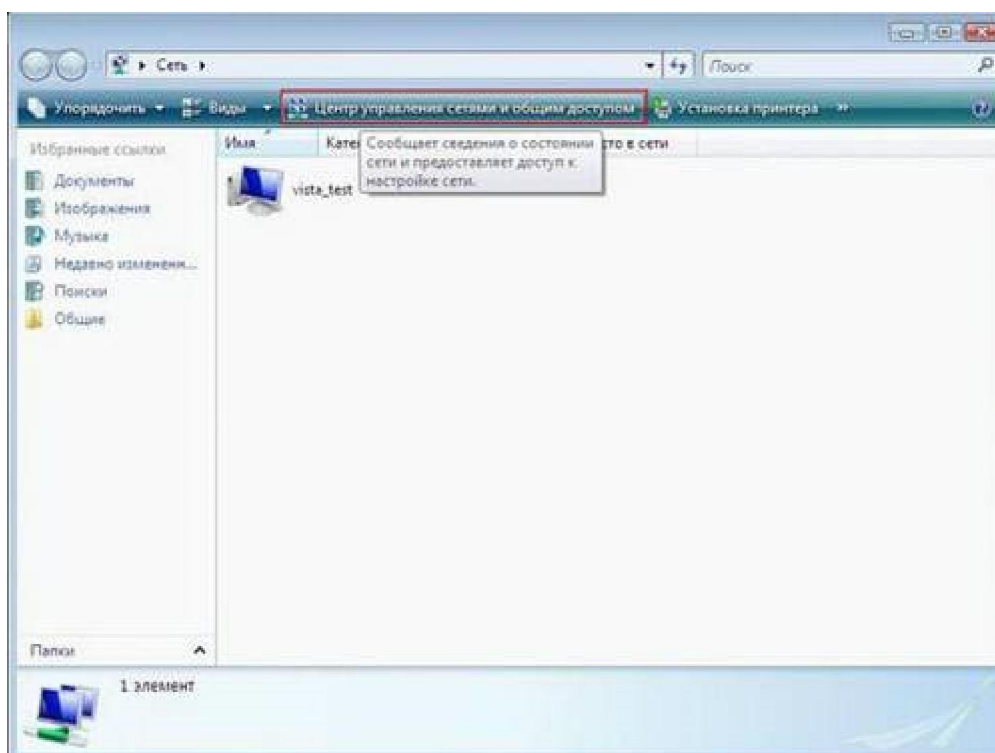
Сеть ▸

Поиск

Упорядочить ▾ Виды ▾ Центр управления сетями и общим доступом Установка принтера »

Избранные ссылки
Документы
Изображения
Музыка
Недавно изменен...
Поиски
Общие

Имя Катег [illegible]сто в сети

Сообщает сведения о состоянии сети и предоставляет доступ к настройке сети.

vista_test

Папки

1 элемент